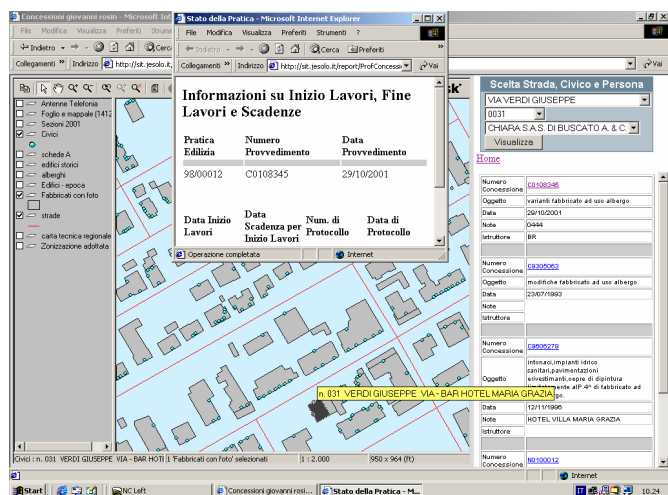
Concessioni giovanni rosin - Microsoft Int

File Modifica Visualizza Preferiti Strume

Indietro Cerca

Collegamenti Indirizzo http://sit.jesolo.it/

Vai

Stato della Pratica - Microsoft Internet Explorer

File Modifica Visualizza Preferiti Strumenti ?

Indietro Cerca Preferiti

Collegamenti Indirizzo http://sit.jesolo.it/report/ProfConcessi Vai

Informazioni su Inizio Lavori, Fine Lavori e Scadenze

| Pratica Edilizia | Numero Provvedimento | Data Provvedimento |
|---|---|---|
| 98/00012 | C0108345 | 29/10/2001 |

| Data Inizio Lavori | Data Scadenza per Inizio Lavori | Num. di Protocollo | Data di Protocollo |
|---|---|---|---|

Operazione completata

Internet

Antenne Telefonia
Foglio e mappale (1412
Sezioni 2001
Civici
schede A
edifici storici
alberghi
Edifici - epoca
Fabbricati con foto
strade
carta tecnica regionale
Zonizzazione adottata

Scelta Strada, Civico e Persona

VIA VERDI GIUSEPPE
0031
CHIARA S.A.S. DI BUSCATO A. & C
Visualizza

Home

| Numero Concessione | C0108345 |
|---|---|
| Oggetto | varianti fabbricato ad uso albergo |
| Data | 29/10/2001 |
| Note | 0444 |
| Istruttore | BR |

| Numero Concessione | C9305063 |
|---|---|
| Oggetto | modifiche fabbricato ad uso albergo. |
| Data | 23/07/1993 |
| Note | |
| Istruttore | |

| Numero Concessione | C9605279 |
|---|---|
| Oggetto | intonaci,impianti idrico sanitari,pavimentazioni erivestimenti,opere di dipintura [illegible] all'4^ di fabbricato ad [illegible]go. |
| Data | 12/11/1996 |
| Note | HOTEL VILLA MARIA GRAZIA |
| Istruttore | |

| Numero Concessione | N0100012 |
|---|---|

n. 031 VERDI GIUSEPPE VIA - BAR HOTEL MARIA GRAZIA

Civici : n. 031 VERDI GIUSEPPE VIA - BAR HOT 1 'Fabbricati con foto' selezionati 1 : 2.000 950 x 964 (ft)

Internet

Start NC Left Concessioni giovanni rosi... Stato della Pratica - M... 10.24